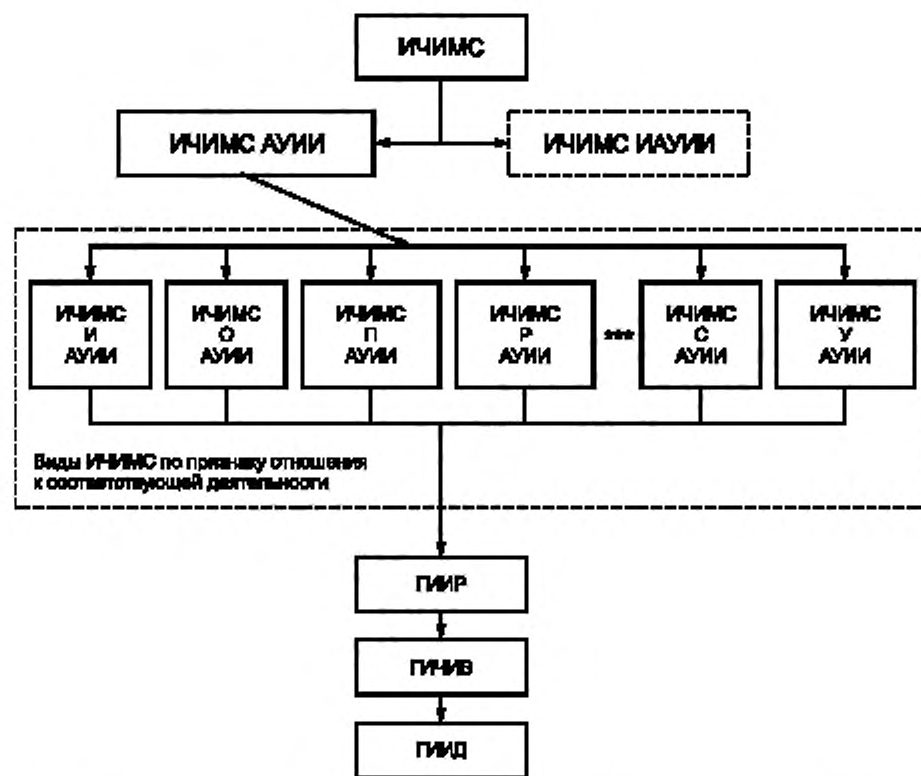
ИЧИМС

ИЧИМС АУИИ

ИЧИМС ИАУИИ

ИЧИМС
И
АУИИ

ИЧИМС
О
АУИИ

ИЧИМС
П
АУИИ

ИЧИМС
Р
АУИИ

***

ИЧИМС
С
АУИИ

ИЧИМС
У
АУИИ

Виды ИЧИМС по признаку отношения к соответствующей деятельности

ГИИР

ГИЧИВ

ГИИД